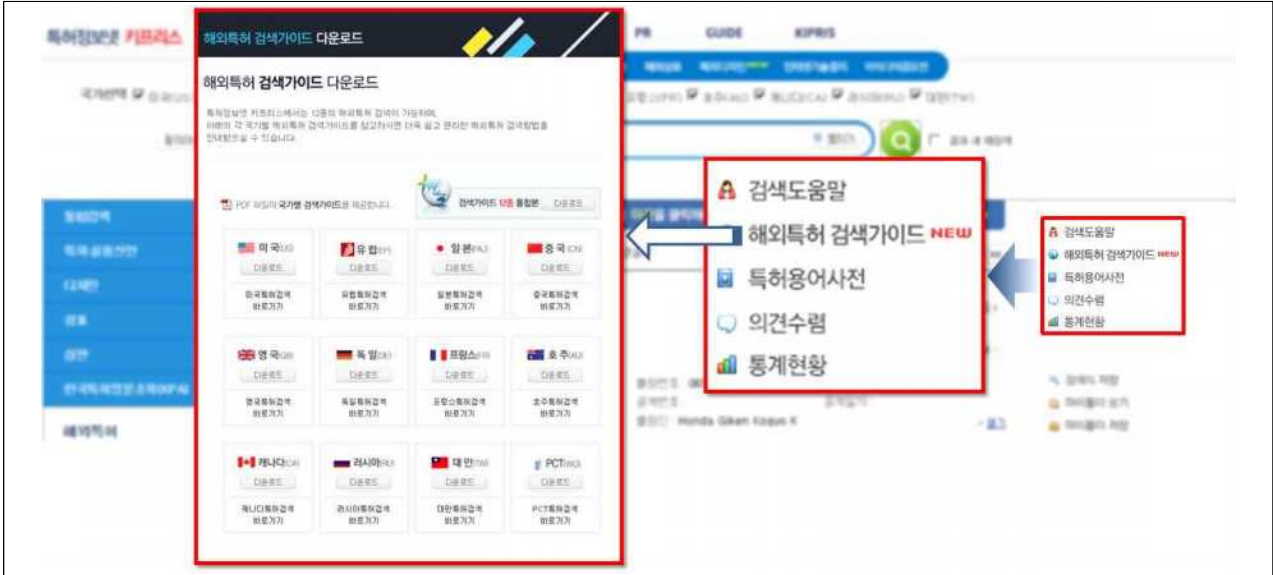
특허정보넷 키프리스

PR GUIDE KIPRIS

해외특허 검색가이드 다운로드

해외특허 검색가이드 다운로드

특허정보넷 키프리스에서는 12종의 해외특허 검색이 가능하며, 아래의 각 국가별 해외특허 검색가이드를 참고하시면 더욱 쉽고 편리한 해외특허 검색방법을 안내받으실 수 있습니다.

PDF 파일의 국가별 검색가이드를 제공합니다.

검색가이드 12종 통합본 다운로드

| 미 국(US) 다운로드 미국특허검색 바로가기 | 유 럽(EP) 다운로드 유럽특허검색 바로가기 | 일 본(JP) 다운로드 일본특허검색 바로가기 | 중 국(CN) 다운로드 중국특허검색 바로가기 |
|---|---|---|---|
| 영 국(GB) 다운로드 영국특허검색 바로가기 | 독 일(DE) 다운로드 독일특허검색 바로가기 | 프랑스(FR) 다운로드 프랑스특허검색 바로가기 | 호 주(AU) 다운로드 호주특허검색 바로가기 |
| 캐나다(CA) 다운로드 캐나다특허검색 바로가기 | 러시아(RU) 다운로드 러시아특허검색 바로가기 | 대 만(TW) 다운로드 대만특허검색 바로가기 | PCT(WO) 다운로드 PCT특허검색 바로가기 |

해외특허

검색도움말
해외특허 검색가이드 NEW
특허용어사전
의견수렴
통계현황

검색도움말
해외특허 검색가이드 NEW
특허용어사전
의견수렴
통계현황